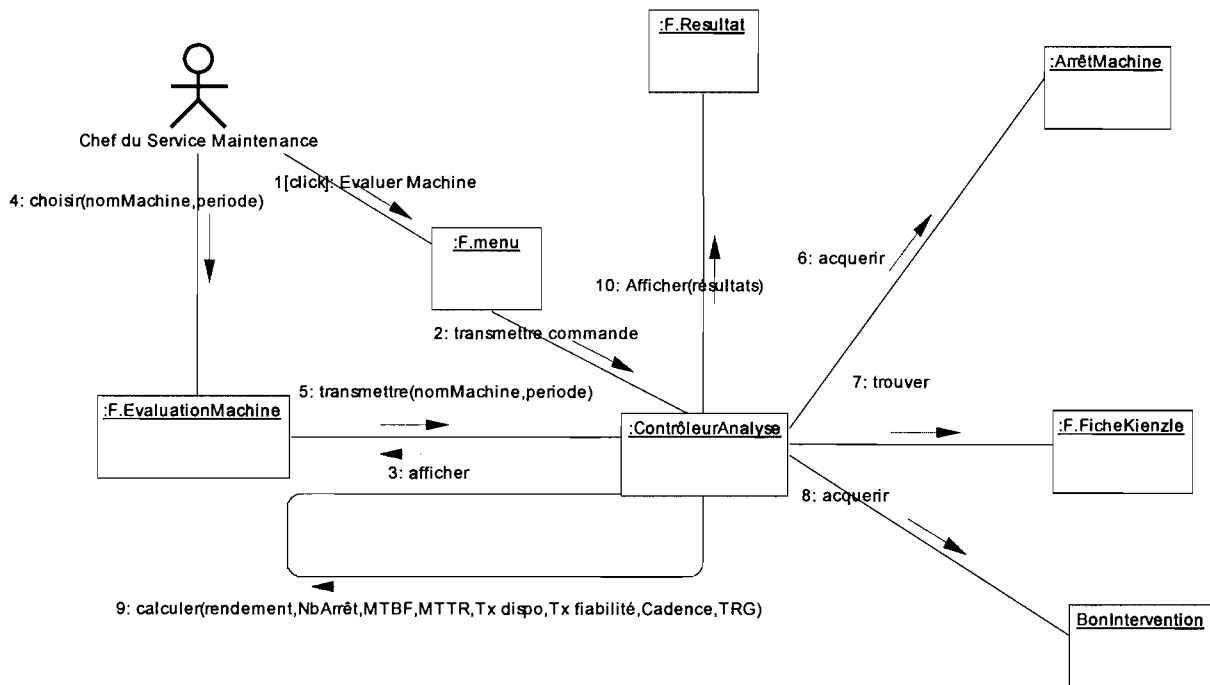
:F.Resultat

:ArrêtMachine

Chef du Service Maintenance

1[click]: Evaluer Machine

4: choisir(nomMachine,periode)

:F.menu

6: acquerir

10: Afficher(résultats)

2: transmettre commande

7: trouver

5: transmettre(nomMachine,periode)

:F.EvaluationMachine

:ContrôleurAnalyse

:F.FicheKienzle

3: afficher

8: acquerir

9: calculer(rendement,NbArrêt,MTBF,MTTR,Tx dispo,Tx fiabilité,Cadence,TRG)

BonIntervention